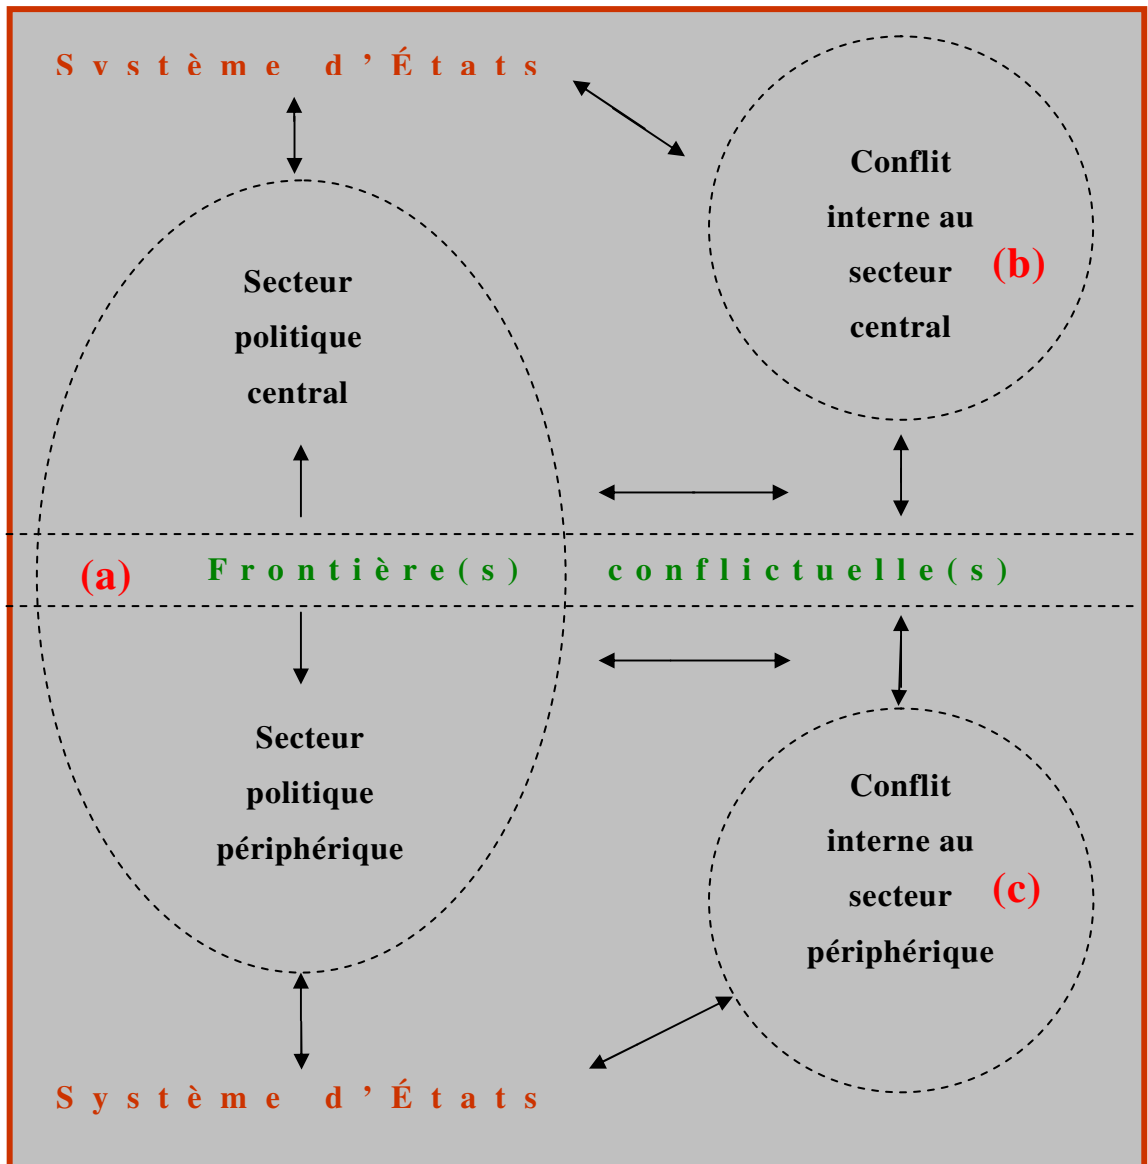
Système d'États

Conflit interne au secteur central (b)

Secteur politique central

(a) Frontière(s) conflictuelle(s)

Secteur politique périphérique

Conflit interne au secteur périphérique (c)

Système d'États